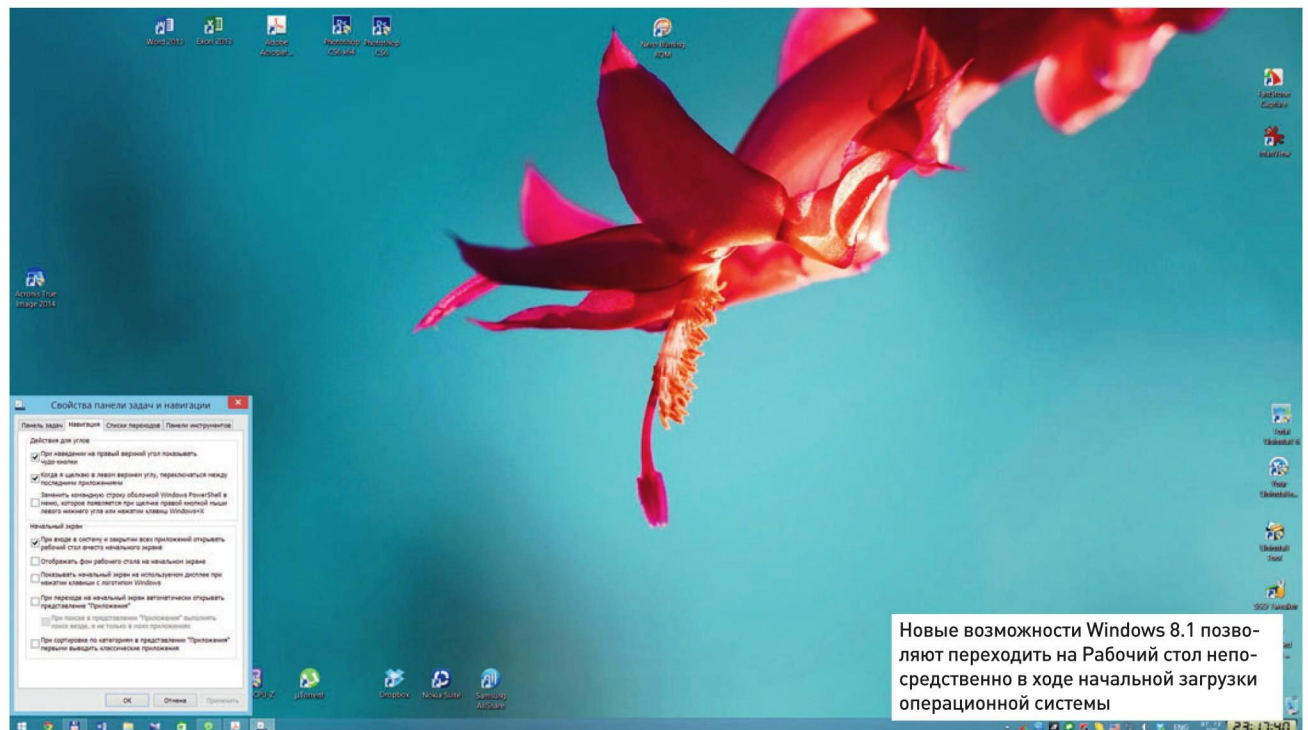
Word 2013 Excel 2013 Adobe Acrobat... Photoshop CS6 x64 Photoshop CS6

Nero Burning ROM

FastStone Capture

IrfanView

Acronis True Image 2014

Свойства панели задач и навигации

Панель задач | Навигация | Списки переходов | Панели инструментов

Действия для углов

При наведении на правый верхний угол показывать чудо-кнопки

Когда я щелкаю в левом верхнем углу, переключаться между последними приложениями

Заменить командную строку оболочкой Windows PowerShell в меню, которое появляется при щелчке правой кнопкой мыши левого нижнего угла или нажатии клавиш Windows+X

Начальный экран

При входе в систему и закрытии всех приложений открывать рабочий стол вместо начального экрана

Отображать фон рабочего стола на начальном экране

Показывать начальный экран на используемом дисплее при нажатии клавиши с логотипом Windows

При переходе на начальный экран автоматически открывать представление "Приложения"

При поиске в представлении "Приложения" выполнять поиск везде, а не только в моих приложениях

При сортировке по категориям в представлении "Приложения" первыми выводить классические приложения

ОК Отмена Применить

CPU-Z µTorrent Dropbox Nokia Suite Samsung AllShare

Total Uninstall 6

Your Uninstaller...

Uninstall Tool

SSD Tweaker

Новые возможности Windows 8.1 позволяют переходить на Рабочий стол непосредственно в ходе начальной загрузки операционной системы

ENG 23:17:40